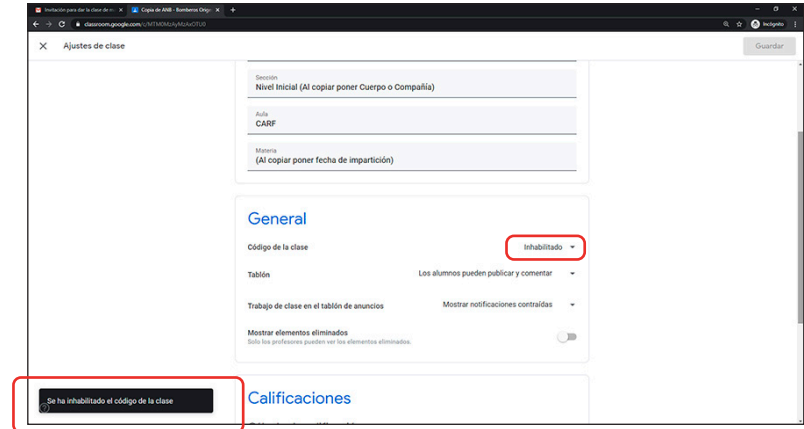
Invitación para dar la clase de n ×
Copia de ANB - Bomberos Origi ×
+
classroom.google.com/c/MTM0MzAyMzAxOTU0
Incógnito

Ajustes de clase
Guardar

Sección
Nivel Inicial (Al copiar poner Cuerpo o Compañía)

Aula
CARF

Materia
(Al copiar poner fecha de impartición)

General

Código de la clase
Inhabilitado

Tablón
Los alumnos pueden publicar y comentar

Trabajo de clase en el tablón de anuncios
Mostrar notificaciones contraídas

Mostrar elementos eliminados
Solo los profesores pueden ver los elementos eliminados.

Se ha inhabilitado el código de la clase

Calificaciones